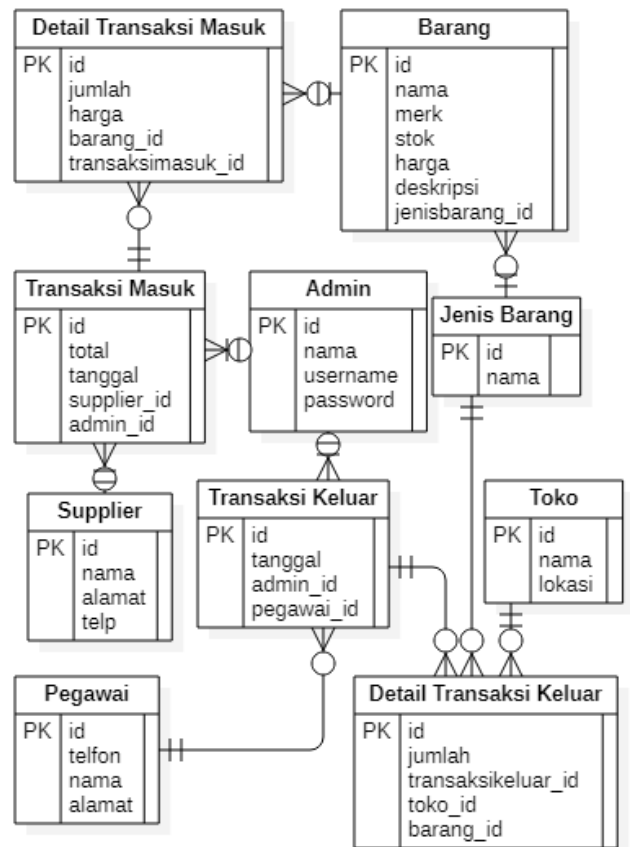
Detail Transaksi Masuk

| PK | id |
|---|---|
| | jumlah |
| | harga |
| | barang_id |
| | transaksimasuk_id |

Barang

| PK | id |
|---|---|
| | nama |
| | merk |
| | stok |
| | harga |
| | deskripsi |
| | jenisbarang_id |

Transaksi Masuk

| PK | id |
|---|---|
| | total |
| | tanggal |
| | supplier_id |
| | admin_id |

Admin

| PK | id |
|---|---|
| | nama |
| | username |
| | password |

Jenis Barang

| PK | id |
|---|---|
| | nama |

Supplier

| PK | id |
|---|---|
| | nama |
| | alamat |
| | telp |

Transaksi Keluar

| PK | id |
|---|---|
| | tanggal |
| | admin_id |
| | pegawai_id |

Toko

| PK | id |
|---|---|
| | nama |
| | lokasi |

Pegawai

| PK | id |
|---|---|
| | telfon |
| | nama |
| | alamat |

Detail Transaksi Keluar

| PK | id |
|---|---|
| | jumlah |
| | transaksikeluar_id |
| | toko_id |
| | barang_id |